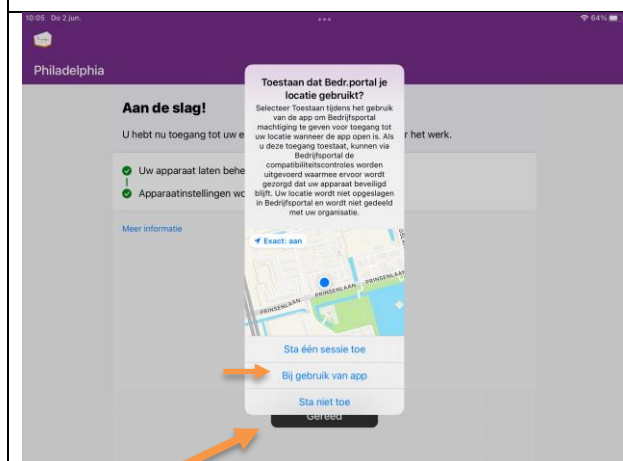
10:05 Do 2 jun.

64%

Philadelphia

Aan de slag!

U hebt nu toegang tot uw e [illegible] r het werk.

Uw apparaat laten behe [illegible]

Apparaatinstellingen wo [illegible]

Meer informatie

Toestaan dat Bedr.portal je locatie gebruikt?

Selecteer Toestaan tijdens het gebruik van de app om Bedrijfsportal machtiging te geven voor toegang tot uw locatie wanneer de app open is. Als u deze toegang toestaat, kunnen via Bedrijfsportal de compatibiliteitscontroles worden uitgevoerd waarmee ervoor wordt gezorgd dat uw apparaat beveiligd blijft. Uw locatie wordt niet opgeslagen in Bedrijfsportal en wordt niet gedeeld met uw organisatie.

Exact: aan

PRINSENLAAN

PRINSENLAAN

PRINSENLAAN

PRINSENLAAN

Sta één sessie toe

Bij gebruik van app

Sta niet toe

Gereed